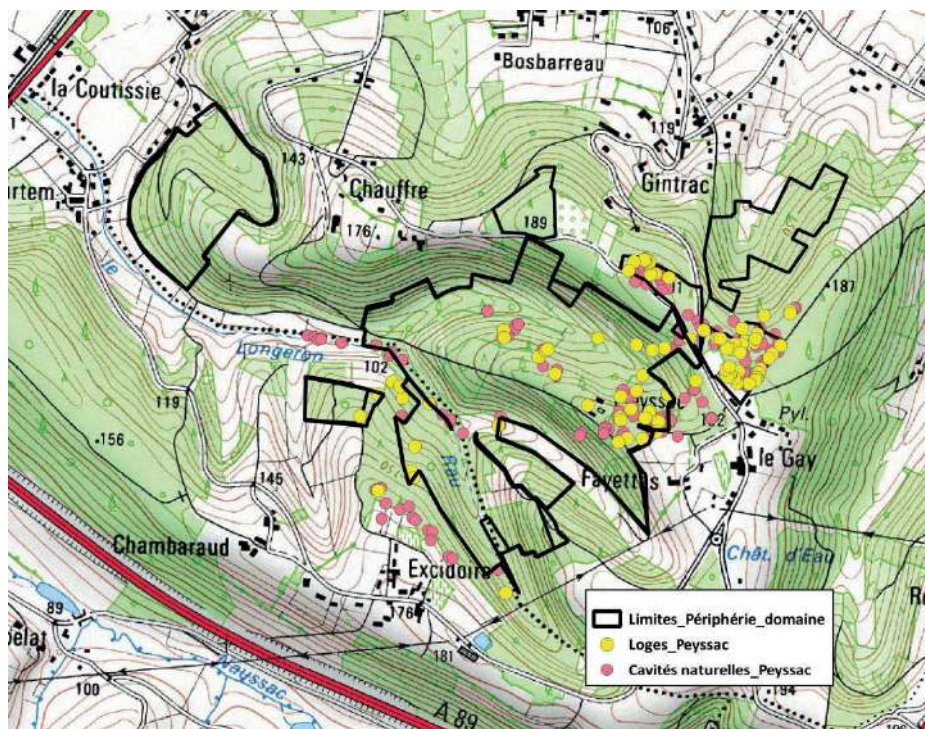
la Coutissie
Bosbarreau
106
119
143
Chauffre
Gintrac
189
176
187
Longeron
le
102
119
156
Pyl.
le Gay
145
Fayettes
Chambaraud
Excidoire
Chât. d'Eau
176
89
181
100
194
A 89
Limites_Périphérie_domaine
Loges_Peyssac
Cavités naturelles_Peyssac